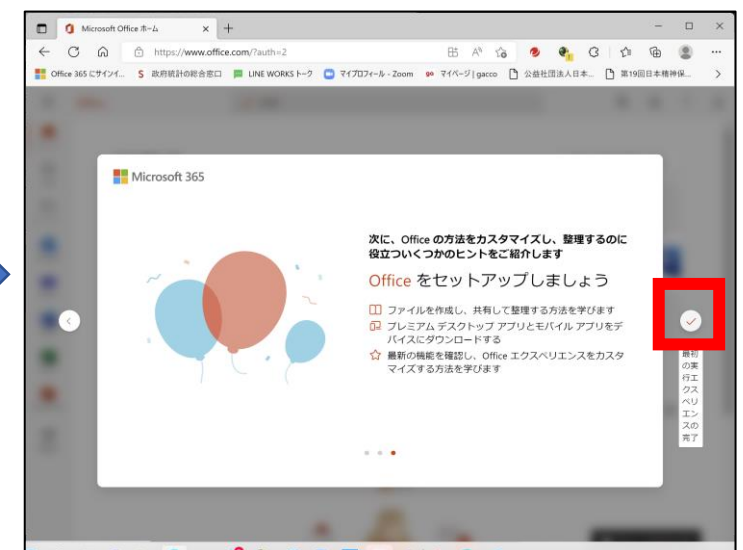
Microsoft Office ホーム

https://www.office.com/?auth=2

Office 365 にサインイ...　政府統計の総合窓口　LINE WORKS トーク　マイプロフィール - Zoom　マイページ | gacco　公益社団法人日本...　第19回日本精神保...

Microsoft 365

次に、Office の方法をカスタマイズし、整理するのに役立ついくつかのヒントをご紹介します

Office をセットアップしましょう

ファイルを作成し、共有して整理する方法を学びます

プレミアム デスクトップ アプリとモバイル アプリをデバイスにダウンロードする

最新の機能を確認し、Office エクスペリエンスをカスタマイズする方法を学びます

最初の実行エクスペリエンスの完了